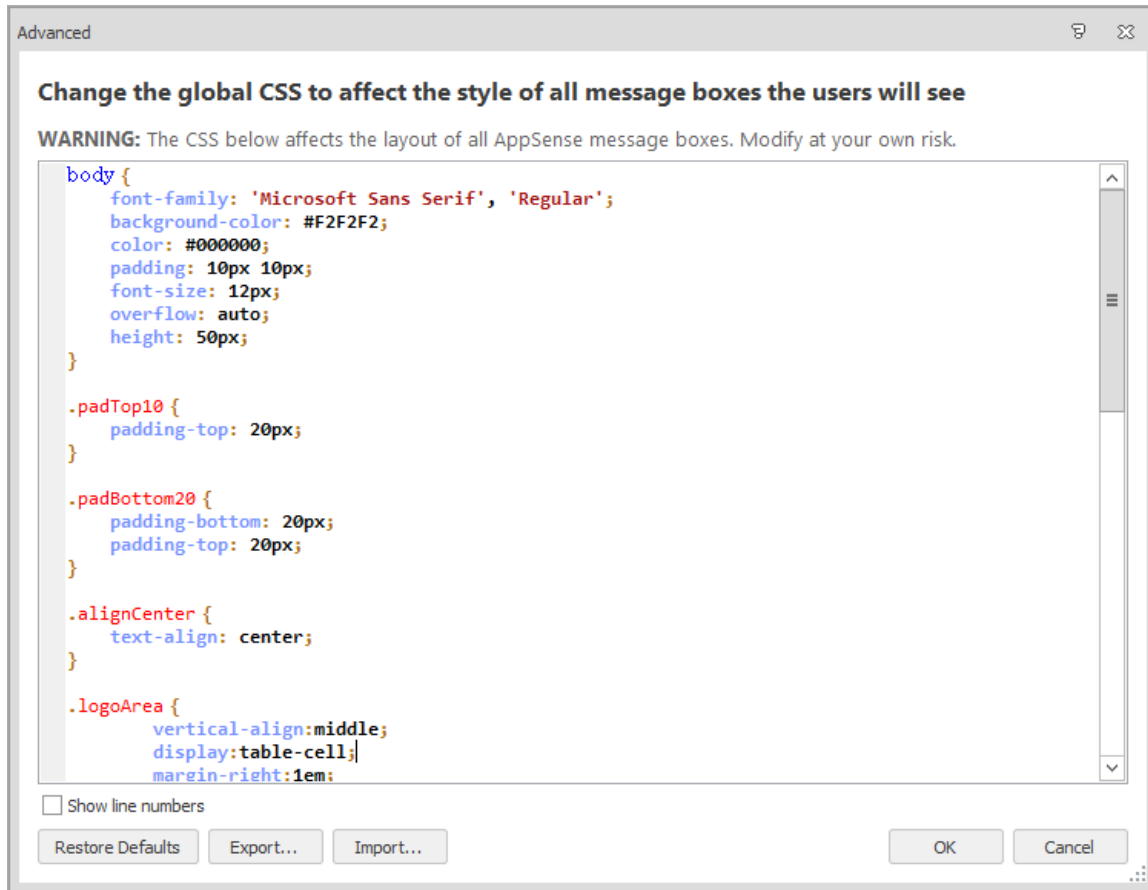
Advanced

Change the global CSS to affect the style of all message boxes the users will see

WARNING: The CSS below affects the layout of all AppSense message boxes. Modify at your own risk.

```
body {
    font-family: 'Microsoft Sans Serif', 'Regular';
    background-color: #F2F2F2;
    color: #000000;
    padding: 10px 10px;
    font-size: 12px;
    overflow: auto;
    height: 50px;
}

.padTop10 {
    padding-top: 20px;
}

.padBottom20 {
    padding-bottom: 20px;
    padding-top: 20px;
}

.alignCenter {
    text-align: center;
}

.logoArea {
        vertical-align:middle;
        display:table-cell;
        margin-right:1em;
```

Show line numbers

Restore Defaults | Export... | Import... | OK | Cancel